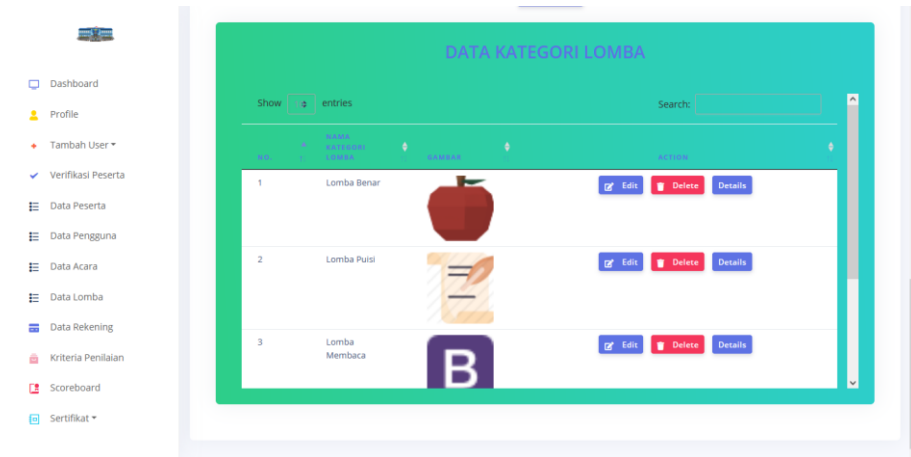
Dashboard
Profile
Tambah User
Verifikasi Peserta
Data Peserta
Data Pengguna
Data Acara
Data Lomba
Data Rekening
Kriteria Penilaian
Scoreboard
Sertifikat

DATA KATEGORI LOMBA

Show entries

Search:

| NO. | NAMA KATEGORI LOMBA | GAMBAR | ACTION |
|---|---|---|---|
| 1 | Lomba Benar | | Edit Delete Details |
| 2 | Lomba Puisi | | Edit Delete Details |
| 3 | Lomba Membaca | B | Edit Delete Details |